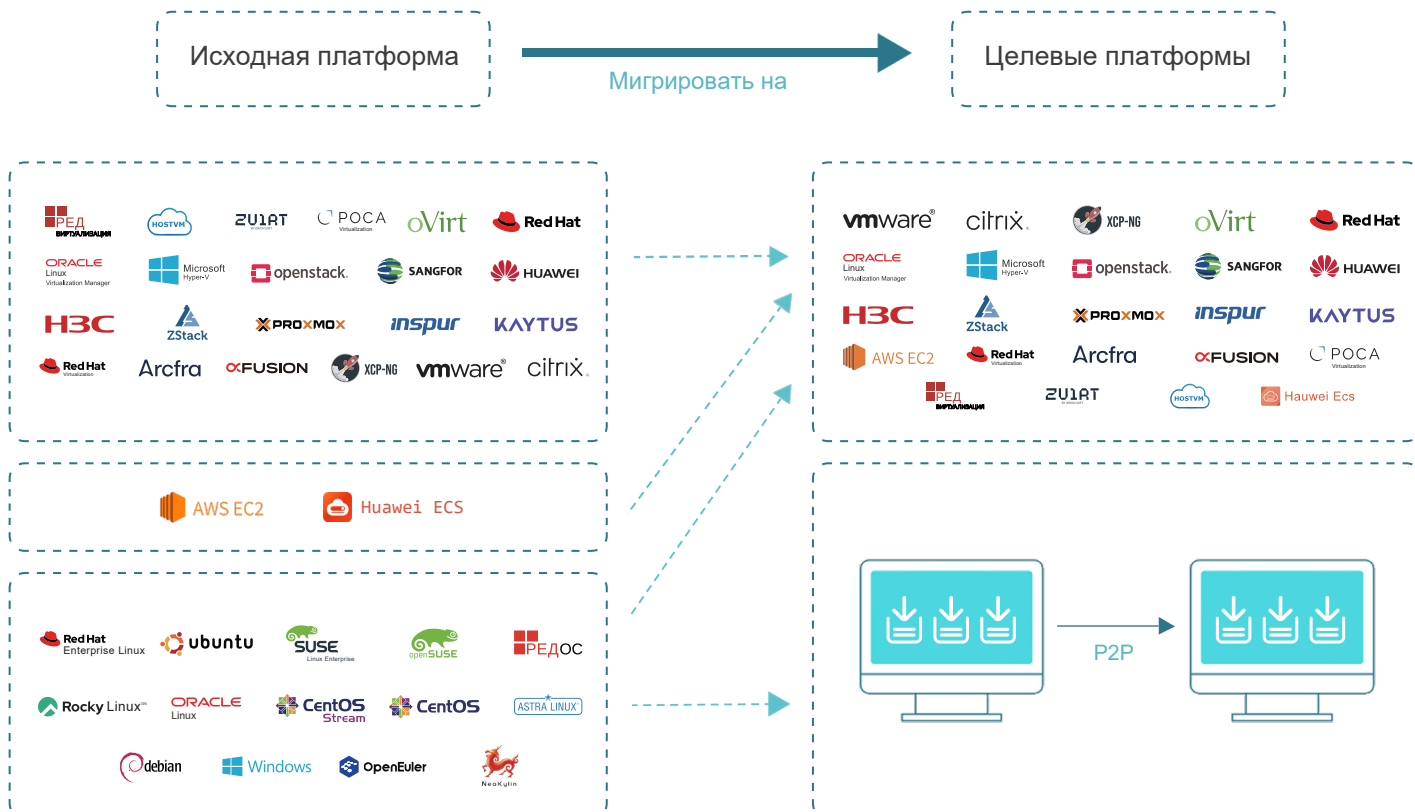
Исходная платформа

Мигрировать на

Целевые платформы

РЕД ВИРТУАЛИЗАЦИЯ
HOSTVM
ZVIRT
РОСА Virtualization
oVirt
Red Hat
ORACLE Linux Virtualization Manager
Microsoft Hyper-V
openstack.
SANGFOR
HUAWEI
H3C
ZStack
PROXMOX
inspur
KAYTUS
Red Hat Virtualization
Arcfra
FUSION
XCP-NG
vmware
citrix

AWS EC2
Huawei ECS

Red Hat Enterprise Linux
ubuntu
SUSE Linux Enterprise
openSUSE
РЕДОС
Rocky Linux
ORACLE Linux
CentOS Stream
CentOS
ASTRA LINUX
debian
Windows
OpenEuler
NeoKylin

vmware
citrix
XCP-NG
oVirt
Red Hat
ORACLE Linux Virtualization Manager
Microsoft Hyper-V
openstack.
SANGFOR
HUAWEI
H3C
ZStack
PROXMOX
inspur
KAYTUS
AWS EC2
Red Hat Virtualization
Arcfra
FUSION
РОСА Virtualization
РЕД ВИРТУАЛИЗАЦИЯ
ZVIRT
HOSTVM
Hauwei Ecs

P2P